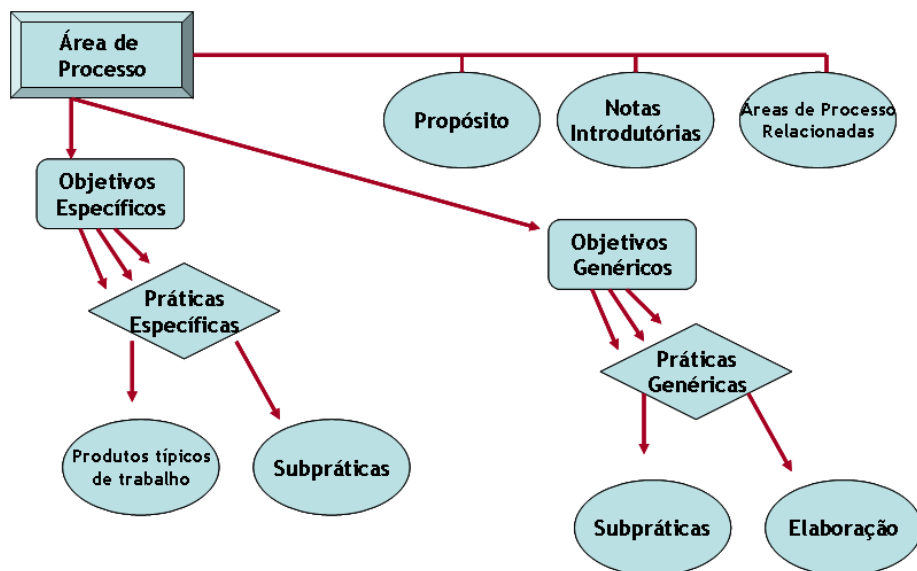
Área de Processo

Propósito

Notas Introdutórias

Áreas de Processo Relacionadas

Objetivos Específicos

Objetivos Genéricos

Práticas Específicas

Práticas Genéricas

Produtos típicos de trabalho

Subpráticas

Subpráticas

Elaboração